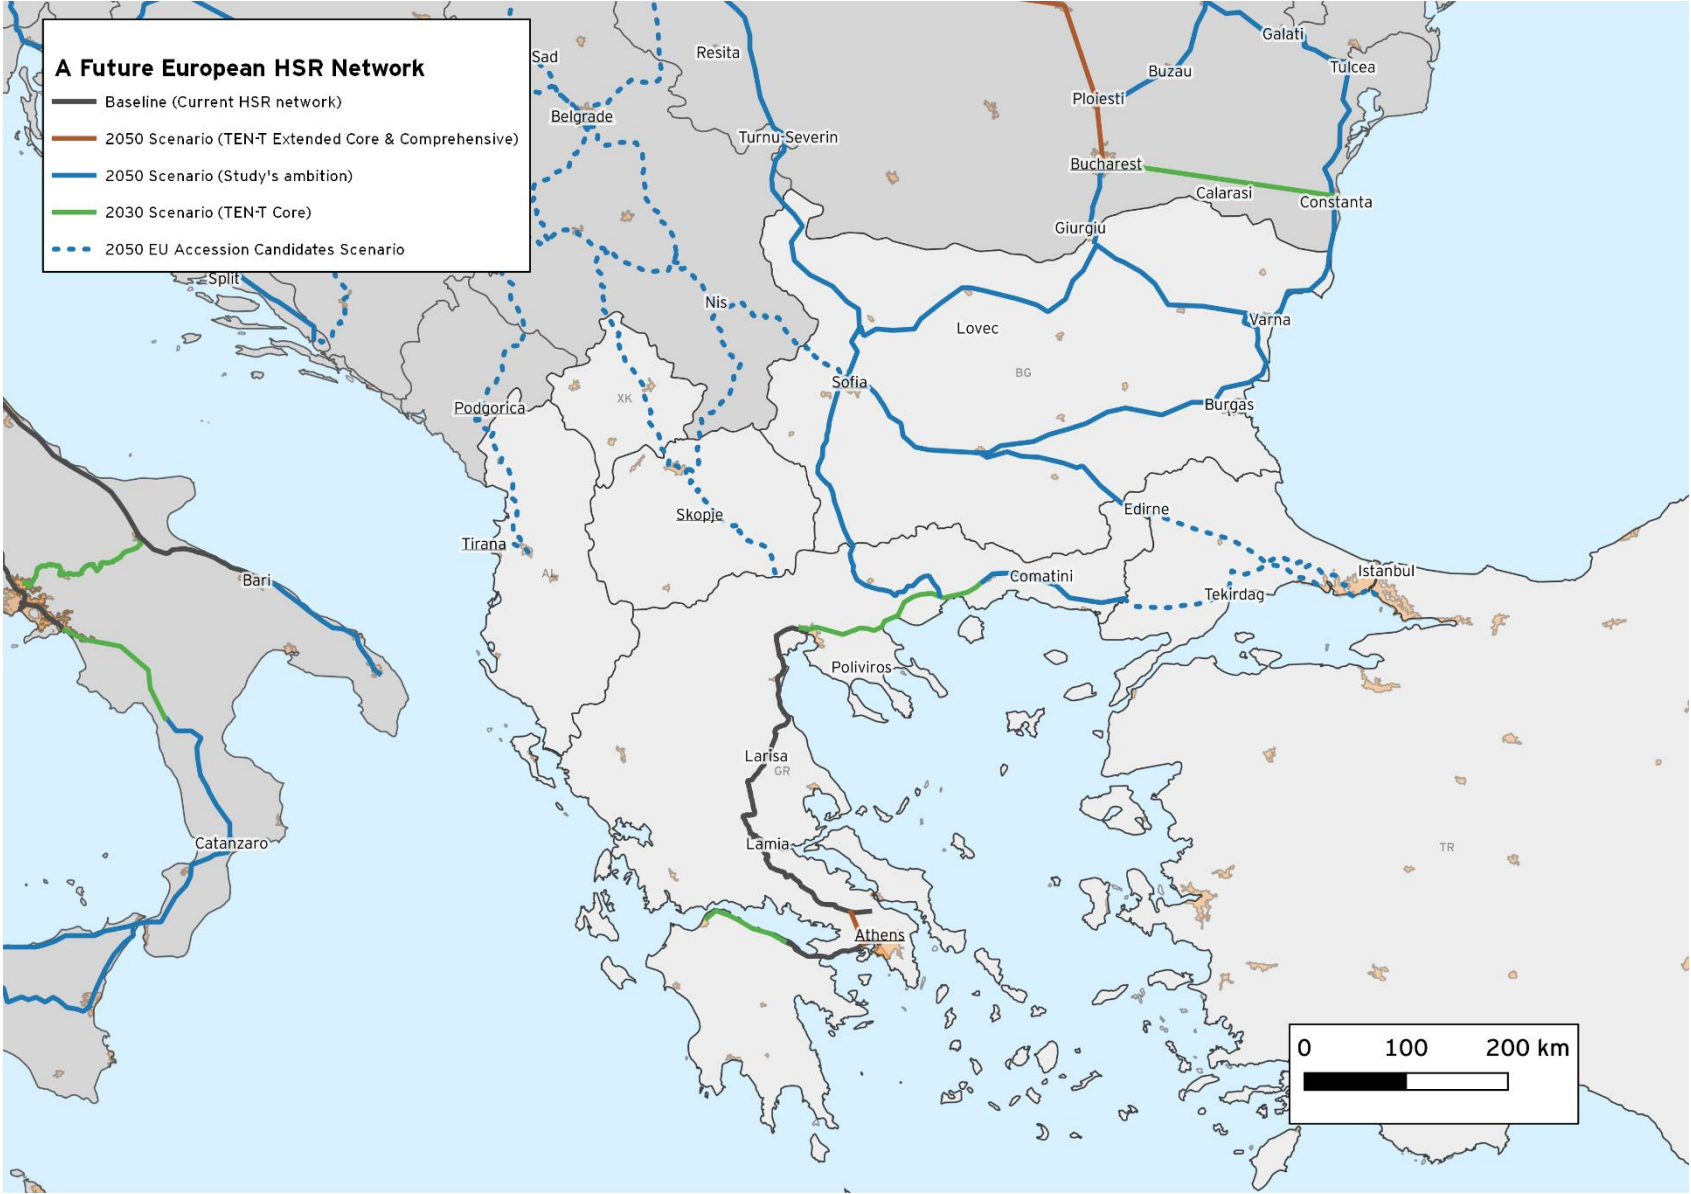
A Future European HSR Network
Baseline (Current HSR network)
2050 Scenario (TEN-T Extended Core & Comprehensive)
2050 Scenario (Study's ambition)
2030 Scenario (TEN-T Core)
2050 EU Accession Candidates Scenario

Sad
Resita
Galati
Tulcea
Buzau
Ploiesti
Belgrade
Turnu-Severin
Bucharest
Calarasi
Constanta
Giurgiu
Split
Nis
Lovec
Varna
BG
Sofia
Podgorica
XK
Burgas
Edirne
Skopje
Tirana
AL
Bari
Comatini
Istanbul
Tekirdag
Poliviros
Larisa
GR
Lamia
TR
Catanzaro
Athens
0
100
200 km